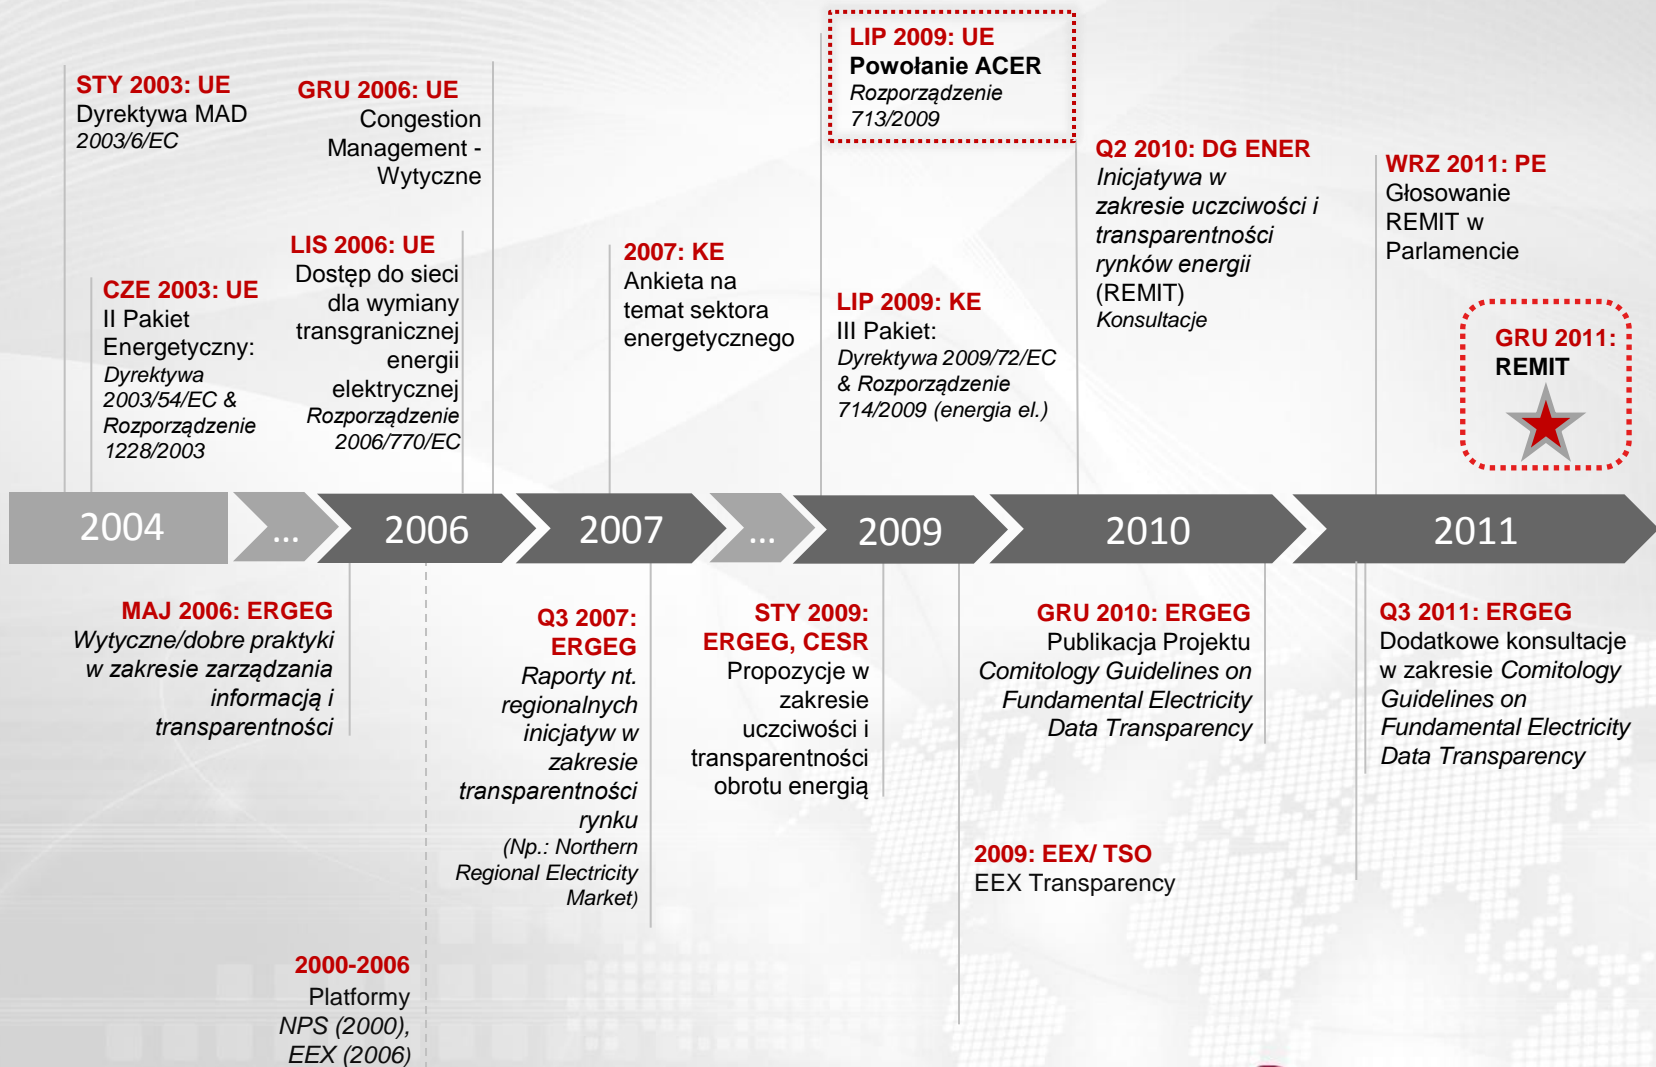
STY 2003: UE
Dyrektywa MAD
2003/6/EC

GRU 2006: UE
Congestion Management - Wytyczne

CZE 2003: UE
II Pakiet Energetyczny:
Dyrektywa 2003/54/EC & Rozporządzenie 1228/2003

LIS 2006: UE
Dostęp do sieci dla wymiany transgranicznej energii elektrycznej
Rozporządzenie 2006/770/EC

2007: KE
Ankieta na temat sektora energetycznego

LIP 2009: UE
Powołanie ACER
Rozporządzenie 713/2009

LIP 2009: KE
III Pakiet:
Dyrektywa 2009/72/EC & Rozporządzenie 714/2009 (energia el.)

Q2 2010: DG ENER
Inicjatywa w zakresie uczciwości i transparentności rynków energii
(REMIT)
Konsultacje

WRZ 2011: PE
Głosowanie REMIT w Parlamencie

GRU 2011:
REMIT

2004 ... 2006 2007 ... 2009 2010 2011

MAJ 2006: ERGEG
Wytyczne/dobre praktyki w zakresie zarządzania informacją i transparentności

Q3 2007: ERGEG
Raporty nt. regionalnych inicjatyw w zakresie transparentności rynku
(Np.: Northern Regional Electricity Market)

STY 2009: ERGEG, CESR
Propozycje w zakresie uczciwości i transparentności obrotu energią

GRU 2010: ERGEG
Publikacja Projektu Comitology Guidelines on Fundamental Electricity Data Transparency

Q3 2011: ERGEG
Dodatkowe konsultacje w zakresie Comitology Guidelines on Fundamental Electricity Data Transparency

2009: EEX/ TSO
EEX Transparency

2000-2006
Platformy
NPS (2000),
EEX (2006)